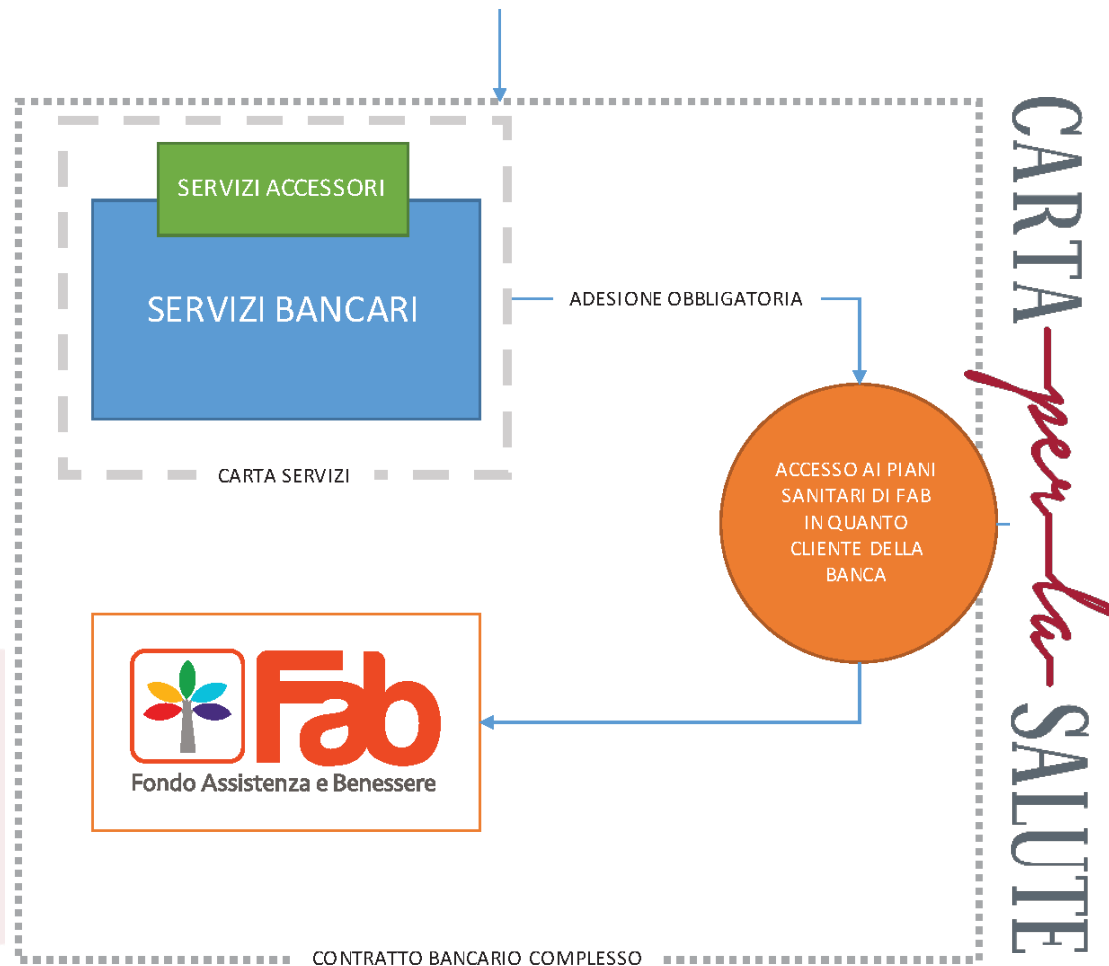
SERVIZI ACCESSORI

SERVIZI BANCARI

CARTA SERVIZI

ADESIONE OBBLIGATORIA

ACCESSO AI PIANI SANITARI DI FAB IN QUANTO CLIENTE DELLA BANCA

Fab
Fondo Assistenza e Benessere

CARTA per la SALUTE

CONTRATTO BANCARIO COMPLESSO